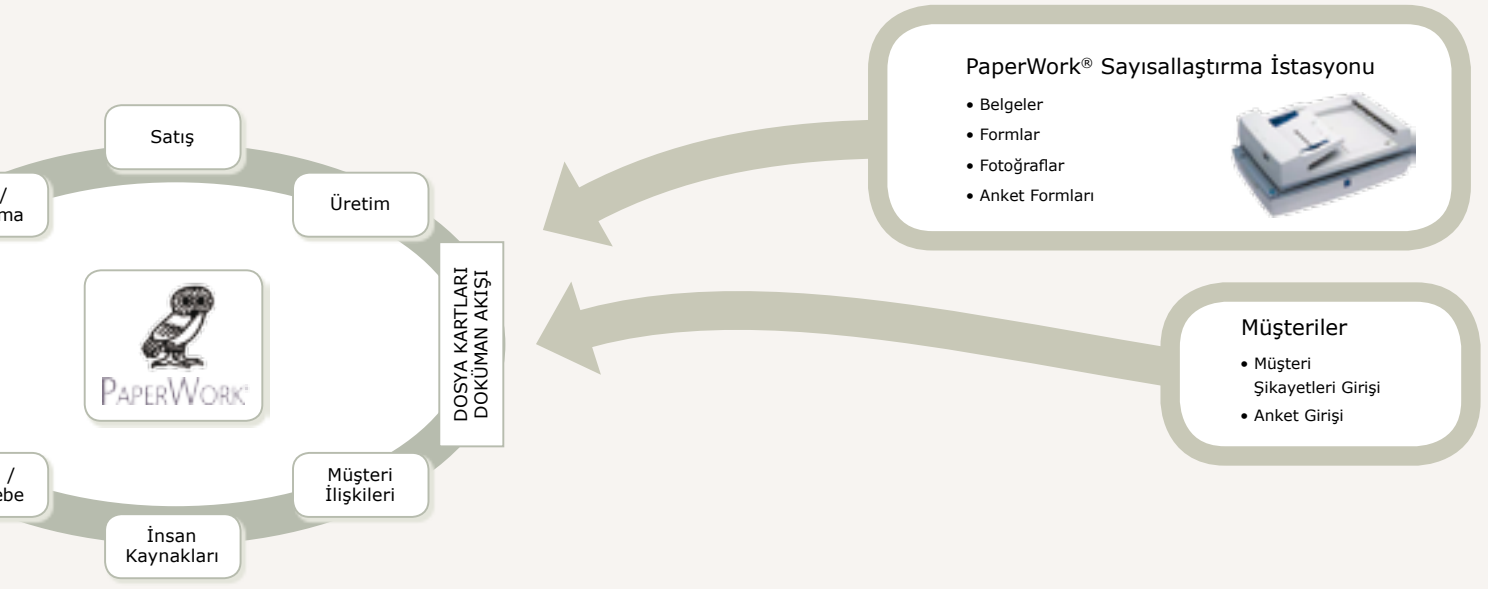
Satış

/
ma

Üretim

PAPERWORK

DOSYA KARTLARI
DOKÜMAN AKIŞI

/
ebe

Müşteri
İlişkileri

İnsan
Kaynakları

PaperWork® Sayısallaştırma İstasyonu

• Belgeler
• Formlar
• Fotoğraflar
• Anket Formları

Müşteriler

• Müşteri Şikayetleri Girişi
• Anket Girişi